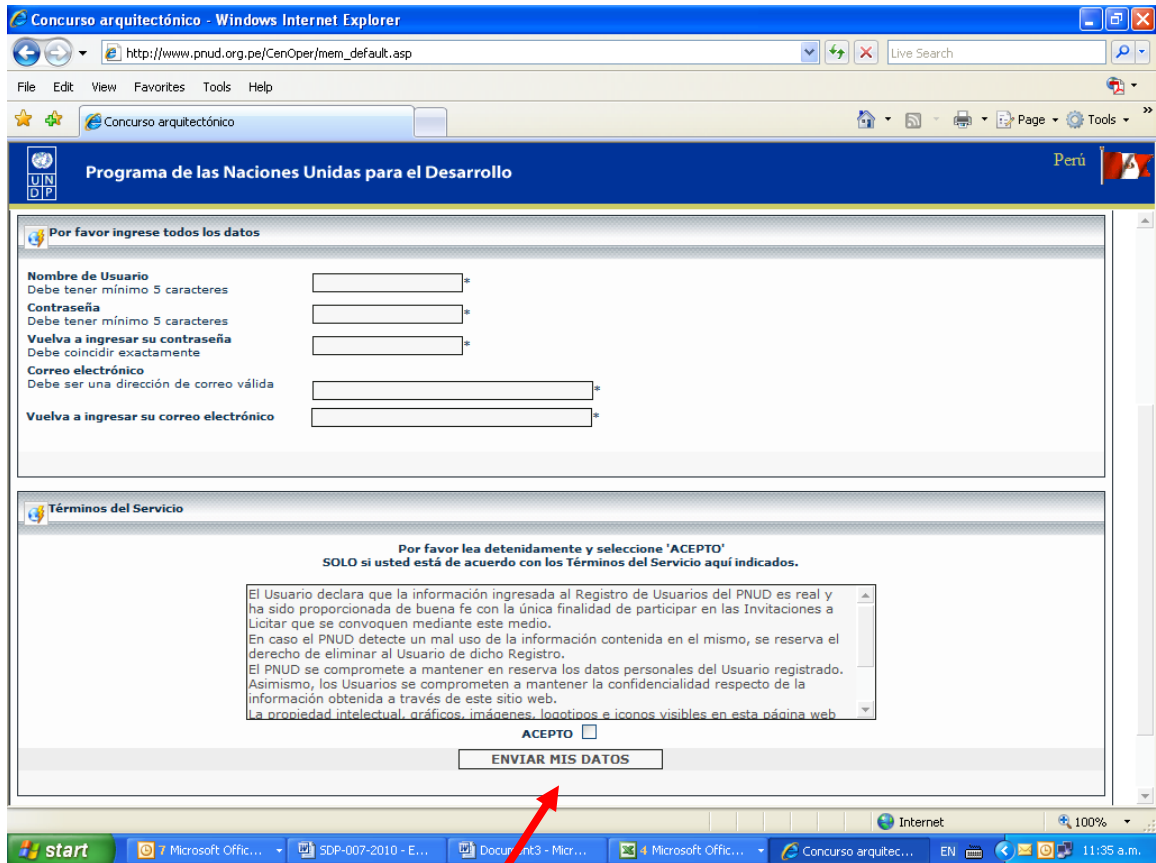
Concurso arquitectónico - Windows Internet Explorer

http://www.pnud.org.pe/CenOper/mem_default.asp

Live Search

File Edit View Favorites Tools Help

Concurso arquitectónico

Page Tools

UNDP

Programa de las Naciones Unidas para el Desarrollo

Perú

Por favor ingrese todos los datos

Nombre de Usuario
Debe tener mínimo 5 caracteres
*

Contraseña
Debe tener mínimo 5 caracteres
*

Vuelva a ingresar su contraseña
Debe coincidir exactamente
*

Correo electrónico
Debe ser una dirección de correo válida
*

Vuelva a ingresar su correo electrónico
*

Términos del Servicio

Por favor lea detenidamente y seleccione 'ACEPTO'
SOLO si usted está de acuerdo con los Términos del Servicio aquí indicados.

El Usuario declara que la información ingresada al Registro de Usuarios del PNUD es real y ha sido proporcionada de buena fe con la única finalidad de participar en las Invitaciones a Licitar que se convoquen mediante este medio.
En caso el PNUD detecte un mal uso de la información contenida en el mismo, se reserva el derecho de eliminar al Usuario de dicho Registro.
El PNUD se compromete a mantener en reserva los datos personales del Usuario registrado. Asimismo, los Usuarios se comprometen a mantener la confidencialidad respecto de la información obtenida a través de este sitio web.
La propiedad intelectual, gráficos, imágenes, logotipos e iconos visibles en esta página web

ACEPTO

ENVIAR MIS DATOS

Internet

100%

start

7 Microsoft Offic...

SDP-007-2010 - E...

Document3 - Micr...

4 Microsoft Offic...

Concurso arquitec...

EN

11:35 a.m.